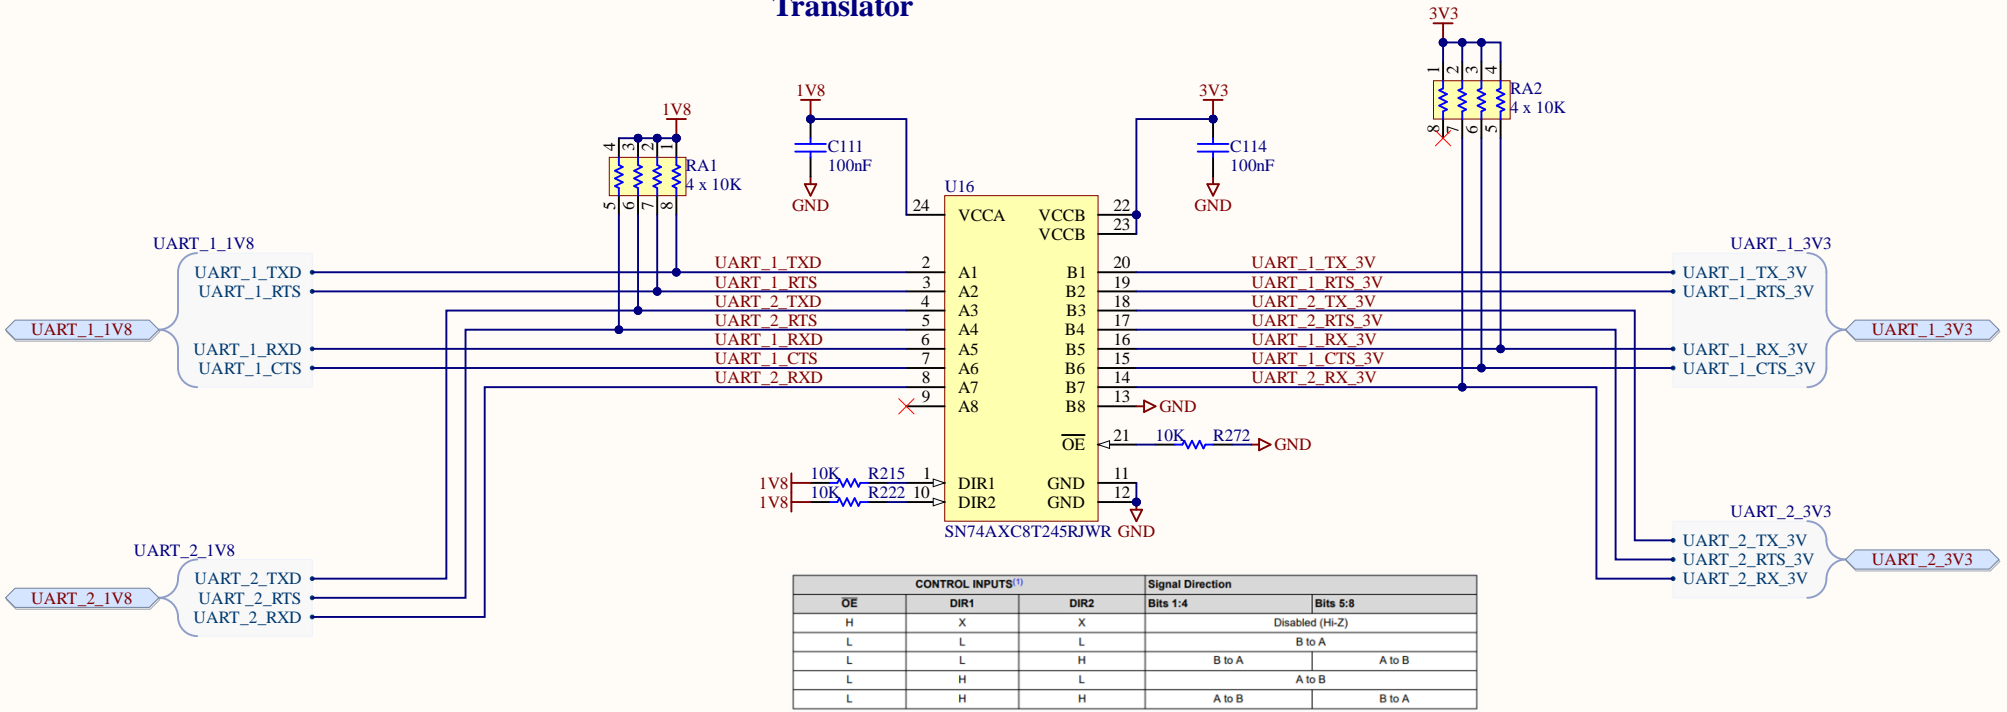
Translator

3V3
1 2 3 4
RA2
4 x 10K
8 7 6 5

1V8
4 3 2 1
RA1
4 x 10K
5 6 7 8

1V8
C111
100nF
GND

3V3
C114
100nF
GND

U16
24 VCCA
VCCB 22
VCCB 23

UART_1_1V8
UART_1_TXD
UART_1_RTS
UART_1_1V8
UART_1_RXD
UART_1_CTS

UART_1_TXD 2 A1
UART_1_RTS 3 A2
UART_2_TXD 4 A3
UART_2_RTS 5 A4
UART_1_RXD 6 A5
UART_1_CTS 7 A6
UART_2_RXD 8 A7
9 A8

B1 20 UART_1_TX_3V
B2 19 UART_1_RTS_3V
B3 18 UART_2_TX_3V
B4 17 UART_2_RTS_3V
B5 16 UART_1_RX_3V
B6 15 UART_1_CTS_3V
B7 14 UART_2_RX_3V
B8 13 GND

$\overline{OE}$ 21 10K R272 GND

1V8 10K R215 1 DIR1
1V8 10K R222 10 DIR2
GND 11
GND 12
GND
SN74AXC8T245RJWR

UART_1_3V3
UART_1_TX_3V
UART_1_RTS_3V
UART_1_3V3
UART_1_RX_3V
UART_1_CTS_3V

UART_2_3V3
UART_2_TX_3V
UART_2_RTS_3V
UART_2_3V3
UART_2_RX_3V

UART_2_1V8
UART_2_TXD
UART_2_1V8
UART_2_RTS
UART_2_RXD

| CONTROL INPUTS$^{(1)}$ | | | Signal Direction | |
|---|---|---|---|---|
| $\overline{OE}$ | DIR1 | DIR2 | Bits 1:4 | Bits 5:8 |
| H | X | X | Disabled (Hi-Z) | |
| L | L | L | B to A | |
| L | L | H | B to A | A to B |
| L | H | L | A to B | |
| L | H | H | A to B | B to A |